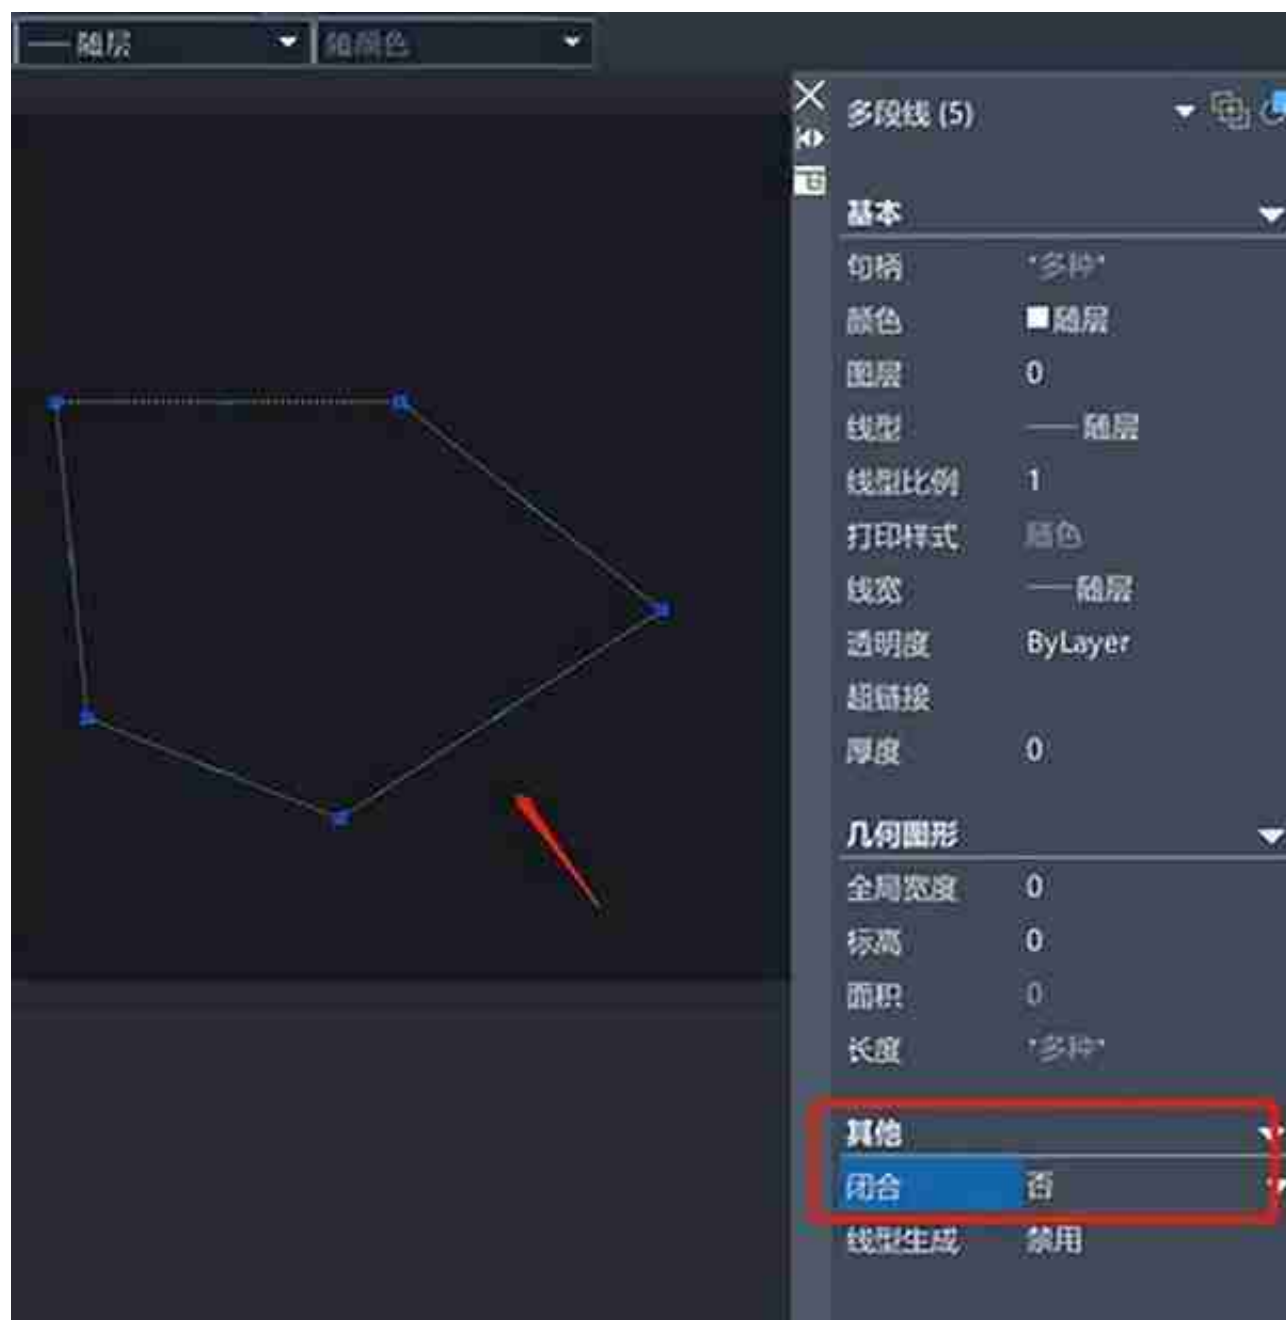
—— 随层
随颜色

多段线 (5)

基本
句柄 *多种*
颜色 ■随层
图层 0
线型 —— 随层
线型比例 1
打印样式 颜色
线宽 —— 随层
透明度 ByLayer
超链接
厚度 0

几何图形
全局宽度 0
标高 0
面积 0
长度 *多种*

其他
闭合 否
线型生成 禁用